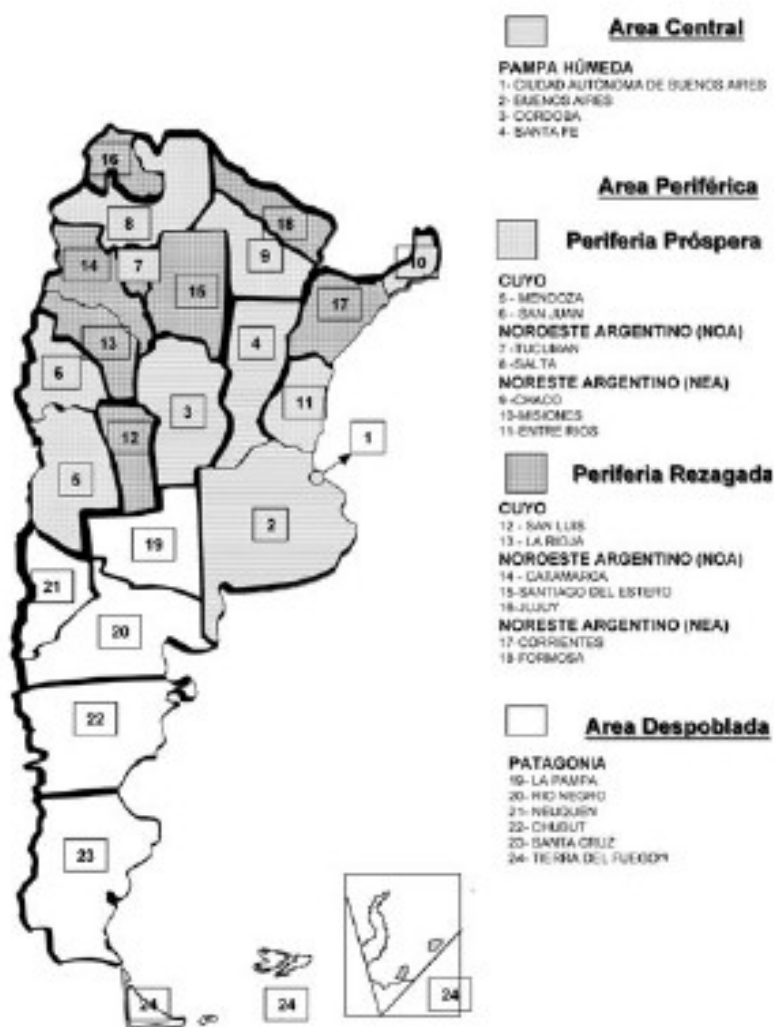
16

8

18

14

7

15

9

10

17

4

13

6

3

11

12

1

5

2

19

21

20

22

23

24

24

24

Area Central

PAMPA HÚMEDA
1- CIUDAD AUTÓNOMA DE BUENOS AIRES
2- BUENOS AIRES
3- CORDOBA
4- SANTA FE

Area Periférica

Periferia Próspera

CUYO
5 - MENDOZA
6 - SAN JUAN
NOROESTE ARGENTINO (NOA)
7 -TUCUMAN
8 -SALTA
NORESTE ARGENTINO (NEA)
9 -CHACO
10-MISIONES
11-ENTRE RIOS

Periferia Rezagada

CUYO
12 - SAN LUIS
13 - LA RIOJA
NOROESTE ARGENTINO (NOA)
14 - CATAMARCA
15-SANTIAGO DEL ESTERO
16-JUJUY
NORESTE ARGENTINO (NEA)
17 CORRIENTES
18 FORMOSA

Area Despoblada

PATAGONIA
19- LA PAMPA
20- RIO NEGRO
21- NEUQUEN
22- CHUBUT
23- SANTA CRUZ
24- TIERRA DEL FUEGO